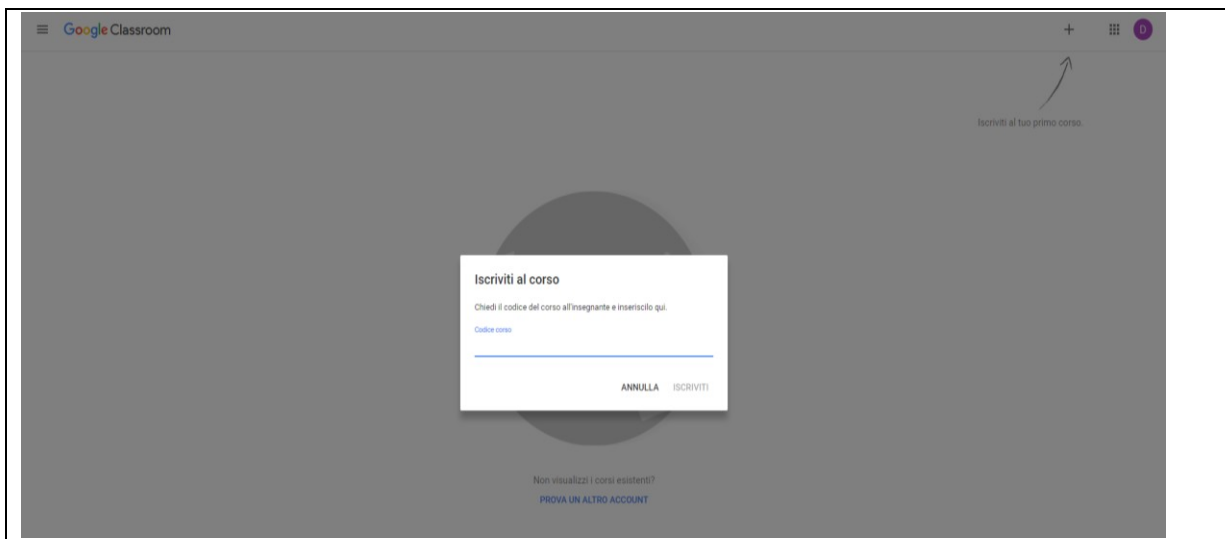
Google Classroom

+

D

Iscriviti al tuo primo corso.

Iscriviti al corso

Chiedi il codice del corso all'insegnante e inseriscilo qui.

Codice corso

ANNULLA ISCRIVITI

Non visualizzi i corsi esistenti?

PROVA UN ALTRO ACCOUNT